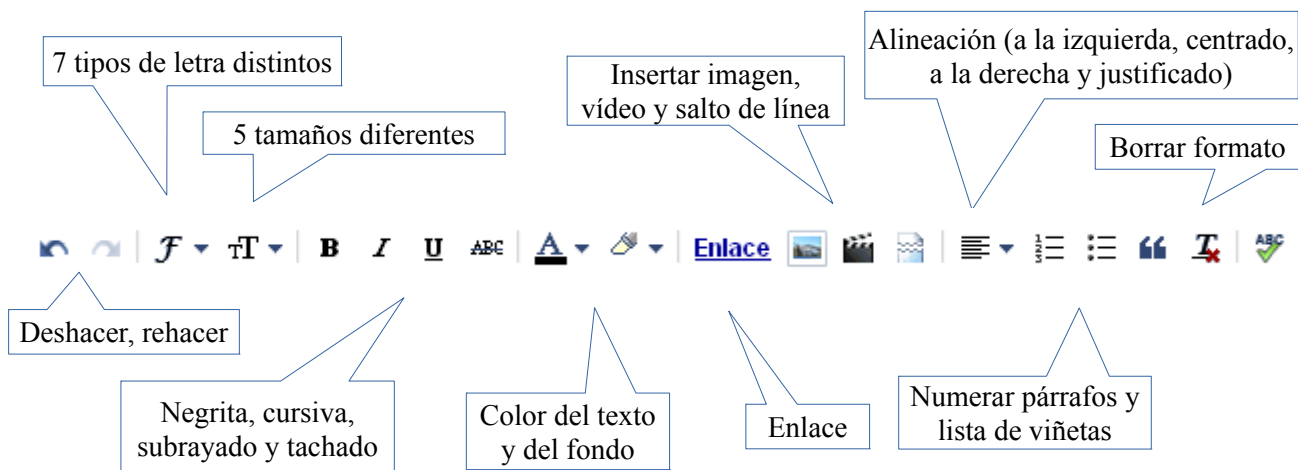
7 tipos de letra distintos

5 tamaños diferentes

Insertar imagen, vídeo y salto de línea

Alineación (a la izquierda, centrado, a la derecha y justificado)

Borrar formato

B I U ABC A Enlace ABC

Deshacer, rehacer

Negrita, cursiva, subrayado y tachado

Color del texto y del fondo

Enlace

Numerar párrafos y lista de viñetas